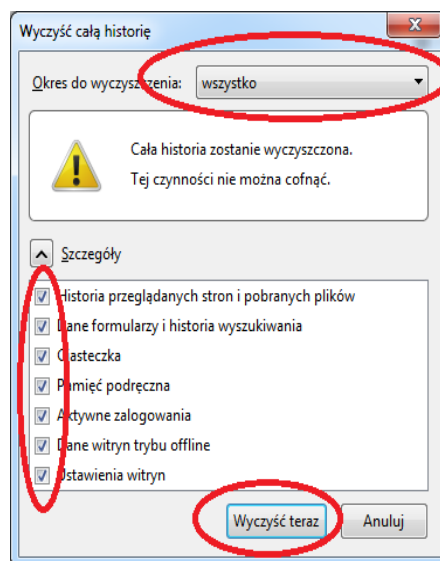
Wyczyść całą historię

Okres do wyczyszczenia: wszystko

Cała historia zostanie wyczyszczona.
Tej czynności nie można cofnąć.

Szczegóły

Historia przeglądanych stron i pobranych plików
Dane formularzy i historia wyszukiwania
Ciasteczka
Pamięć podręczna
Aktywne zalogowania
Dane witryn trybu offline
Ustawienia witryn

Wyczyść teraz
Anuluj